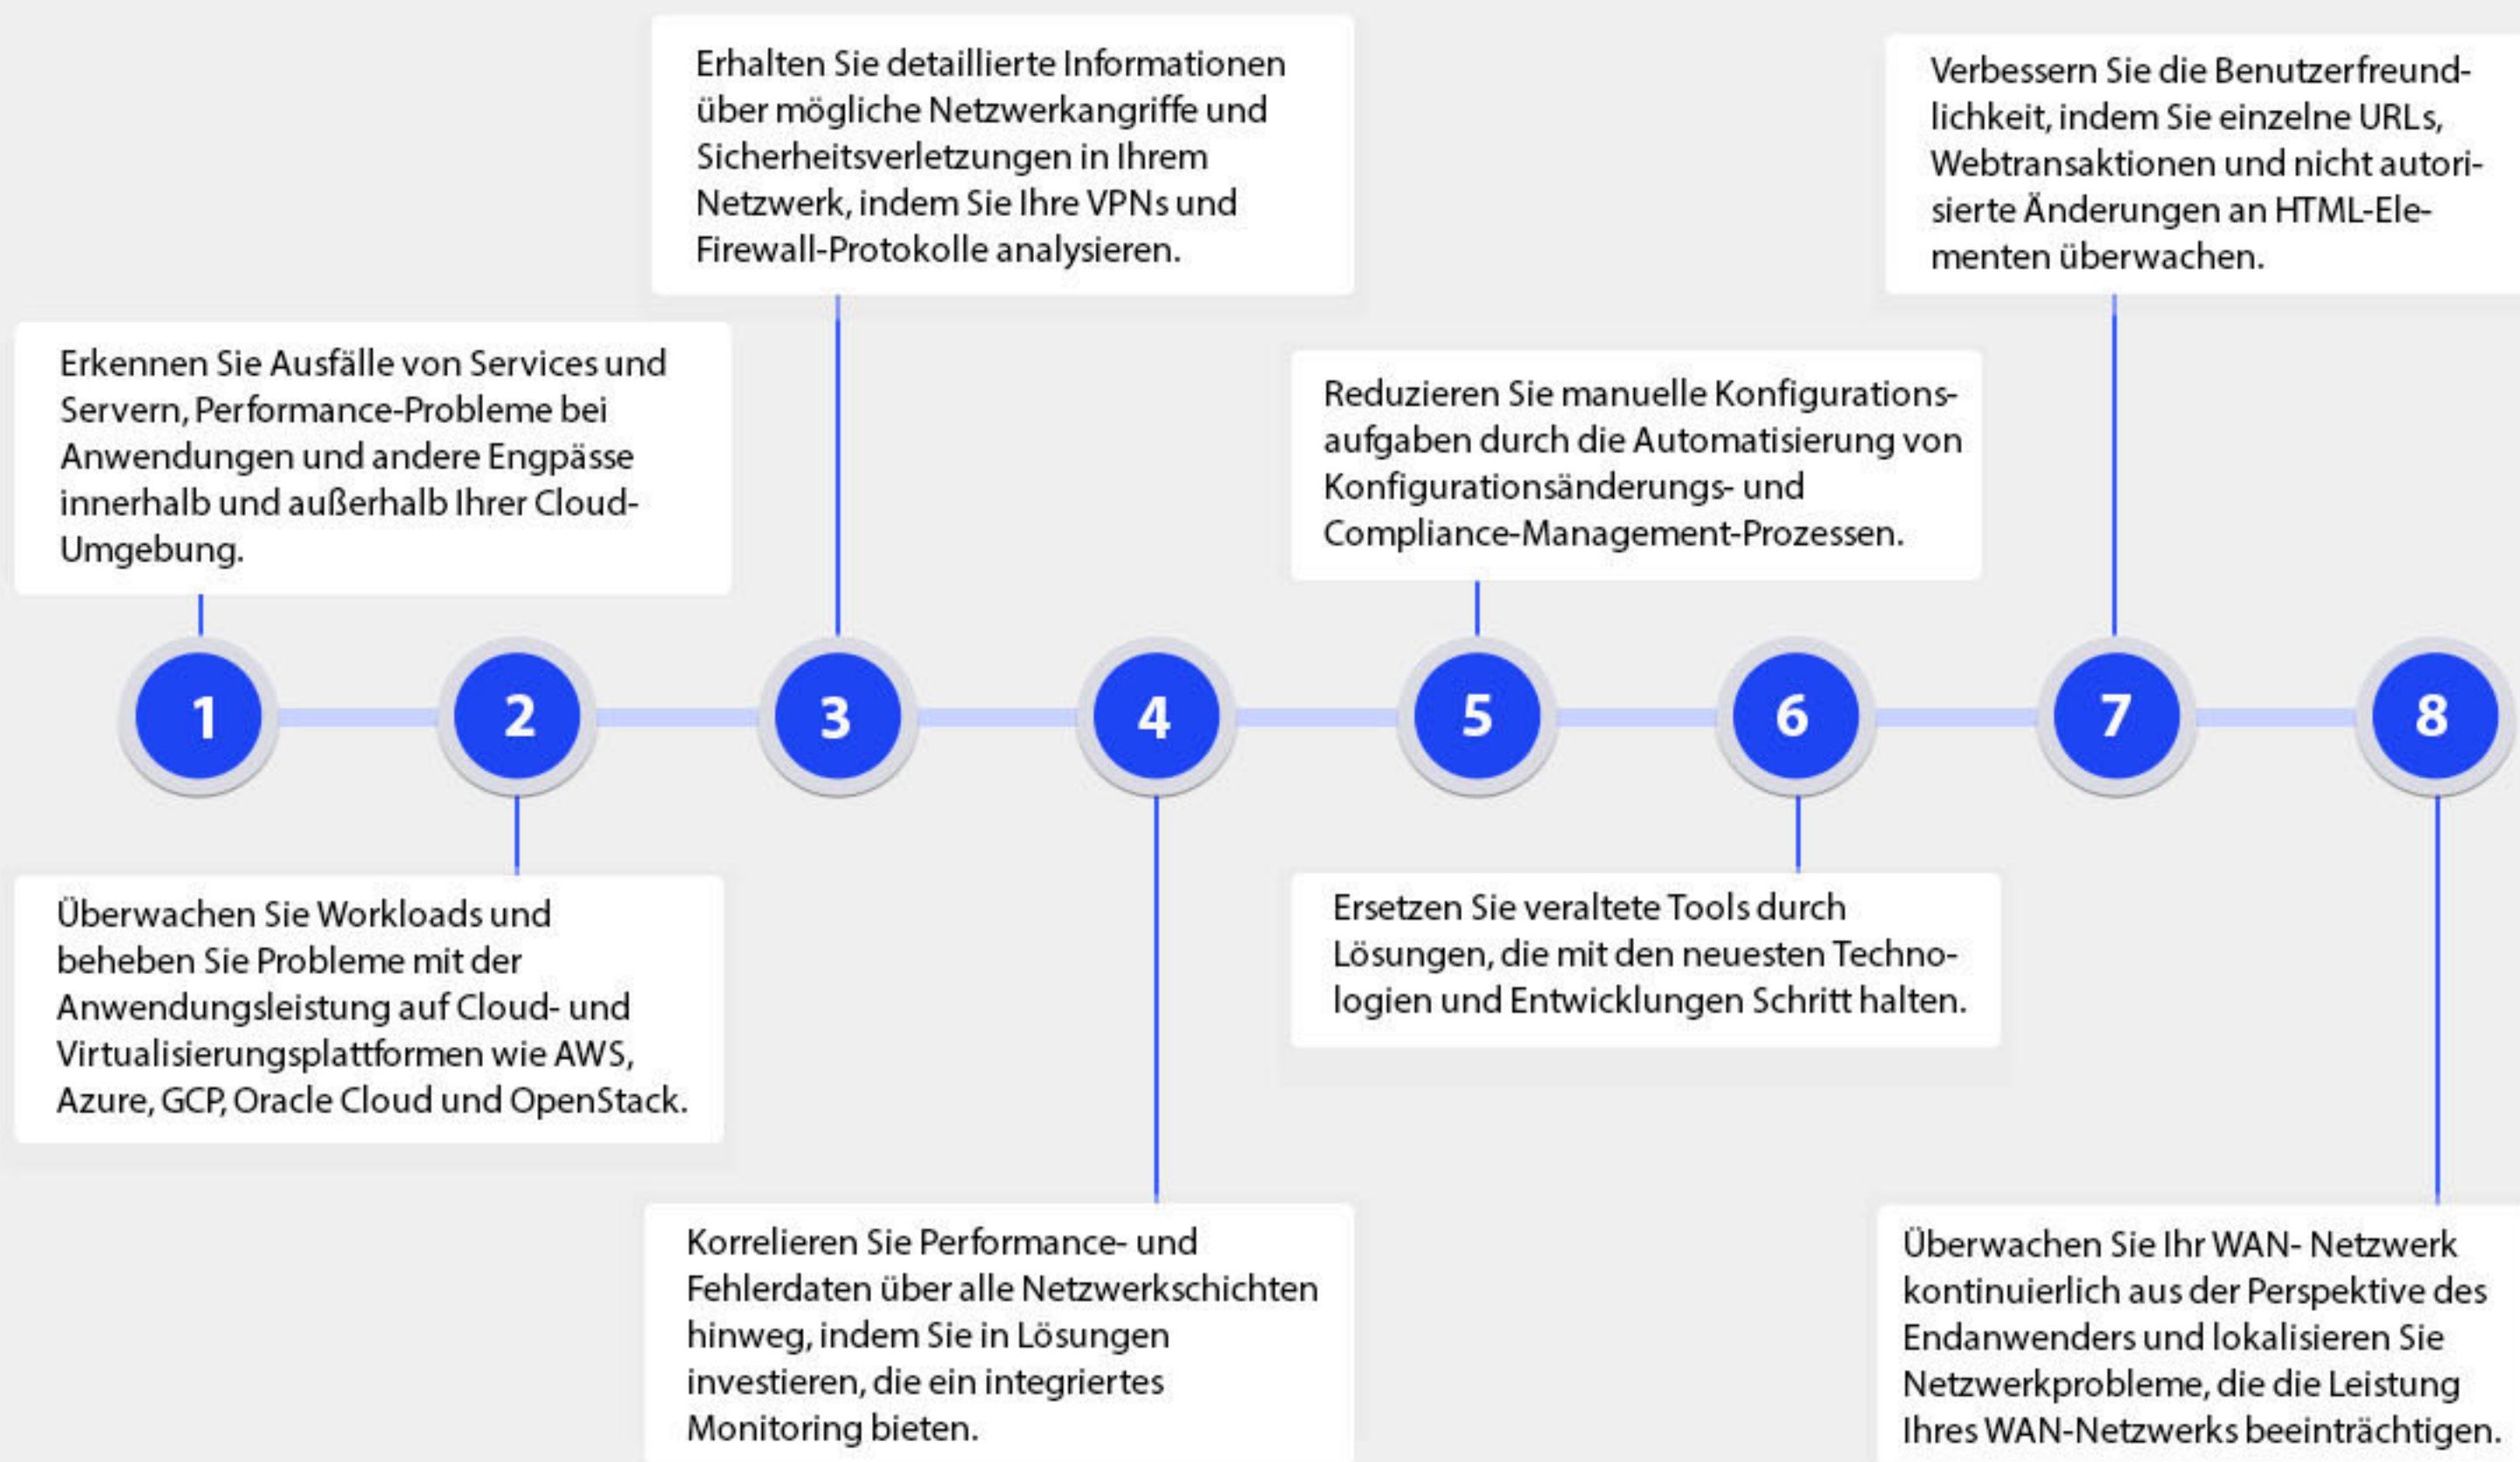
1

Erkennen Sie Ausfälle von Services und Servern, Performance-Probleme bei Anwendungen und andere Engpässe innerhalb und außerhalb Ihrer Cloud-Umgebung.

2

Überwachen Sie Workloads und beheben Sie Probleme mit der Anwendungsleistung auf Cloud- und Virtualisierungsplattformen wie AWS, Azure, GCP, Oracle Cloud und OpenStack.

3

Erhalten Sie detaillierte Informationen über mögliche Netzwerkangriffe und Sicherheitsverletzungen in Ihrem Netzwerk, indem Sie Ihre VPNs und Firewall-Protokolle analysieren.

4

Korrelieren Sie Performance- und Fehlerdaten über alle Netzwerkschichten hinweg, indem Sie in Lösungen investieren, die ein integriertes Monitoring bieten.

5

Reduzieren Sie manuelle Konfigurationsaufgaben durch die Automatisierung von Konfigurationsänderungs- und Compliance-Management-Prozessen.

6

Ersetzen Sie veraltete Tools durch Lösungen, die mit den neuesten Technologien und Entwicklungen Schritt halten.

7

Verbessern Sie die Benutzerfreundlichkeit, indem Sie einzelne URLs, Webtransaktionen und nicht autorisierte Änderungen an HTML-Elementen überwachen.

8

Überwachen Sie Ihr WAN- Netzwerk kontinuierlich aus der Perspektive des Endanwenders und lokalisieren Sie Netzwerkprobleme, die die Leistung Ihres WAN-Netzwerks beeinträchtigen.